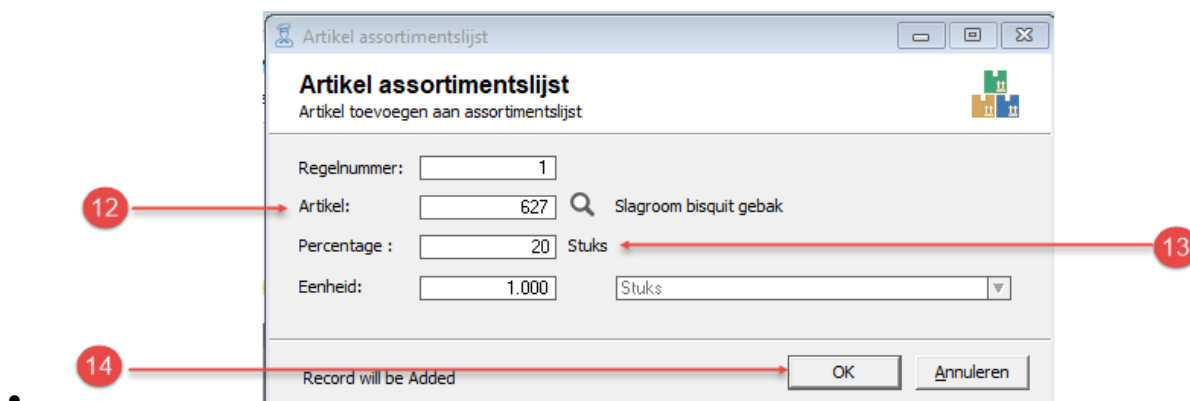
Artikel assortimentslijst

Artikel assortimentslijst
Artikel toevoegen aan assortimentslijst

Regelnummer: 1
12 Artikel: 627 Slagroom bisquit gebak
Percentage : 20 Stuks 13
Eenheid: 1.000 Stuks

14 Record will be Added
OK
Annuleren